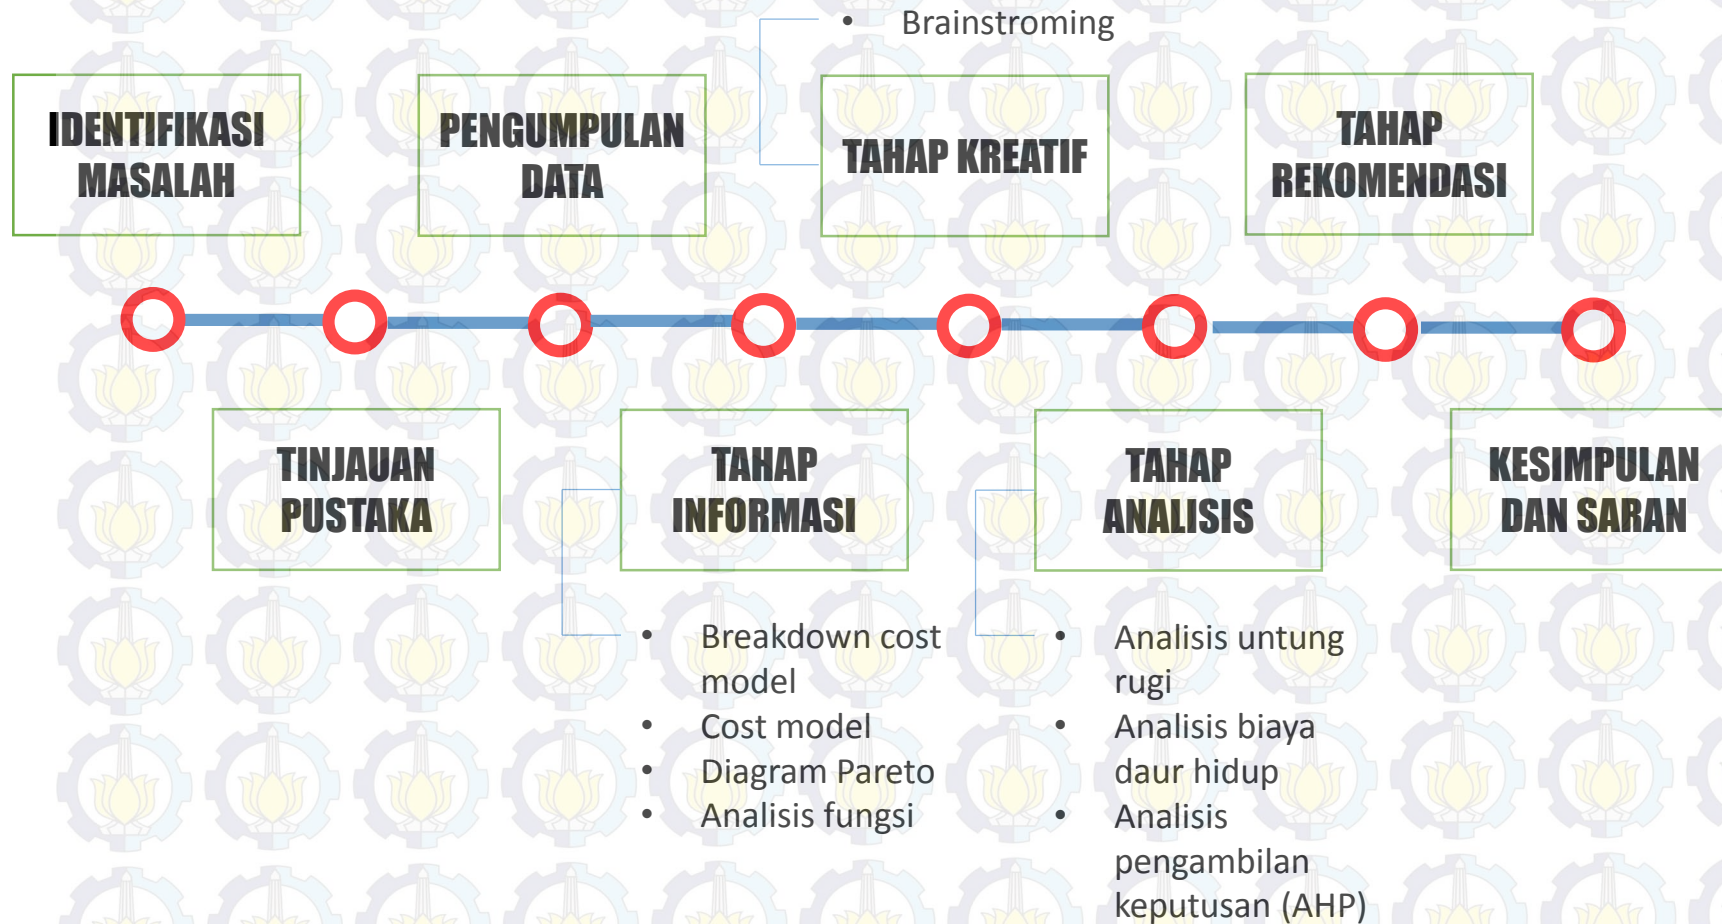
IDENTIFIKASI MASALAH

TINJAUAN PUSTAKA

PENGUMPULAN DATA

TAHAP INFORMASI

- Breakdown cost model
- Cost model
- Diagram Pareto
- Analisis fungsi

- Brainstroming

TAHAP KREATIF

TAHAP ANALISIS

- Analisis untung rugi
- Analisis biaya daur hidup
- Analisis pengambilan keputusan (AHP)

TAHAP REKOMENDASI

KESIMPULAN DAN SARAN